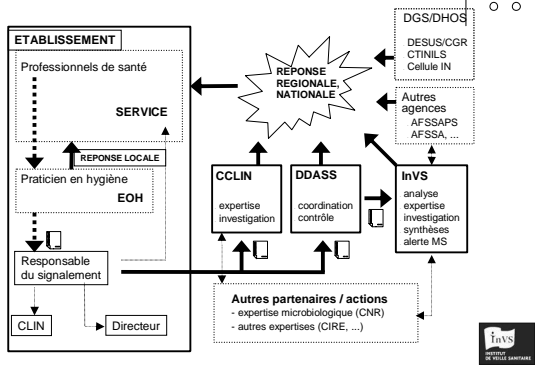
ETABLISSEMENT

Professionnels de santé

SERVICE

REPONSE LOCALE

Praticien en hygiène

EOH

Responsable du signalement

CLIN

Directeur

REPONSE REGIONALE, NATIONALE

DGS/DHOS

DESUS/CGR
CTINILS
Cellule IN

Autres agences
AFSSAPS
AFSSA, ...

CCLIN
expertise
investigation

DDASS
coordination
contrôle

InVS
analyse
expertise
investigation
synthèses
alerte MS

Autres partenaires / actions
- expertise microbiologique (CNR)
- autres expertises (CIRE, ...)

InVS
INSTITUT DE VEILLE SANITAIRE